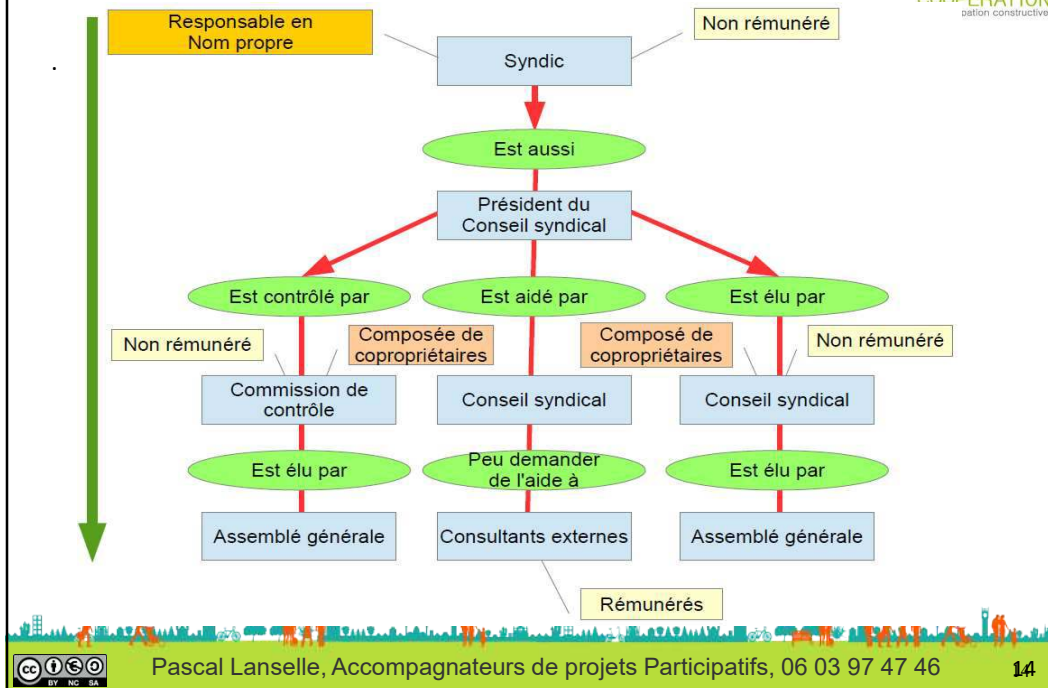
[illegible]ERATION
pation constructive

Responsable en Nom propre

Non rémunéré

Syndic

Est aussi

Président du Conseil syndical

Est contrôlé par

Est aidé par

Est élu par

Non rémunéré

Composée de copropriétaires

Composé de copropriétaires

Non rémunéré

Commission de contrôle

Conseil syndical

Conseil syndical

Est élu par

Peu demander de l'aide à

Est élu par

Assemblé générale

Consultants externes

Assemblé générale

Rémunérés

Pascal Lanselle, Accompagnateurs de projets Participatifs, 06 03 97 47 46

14